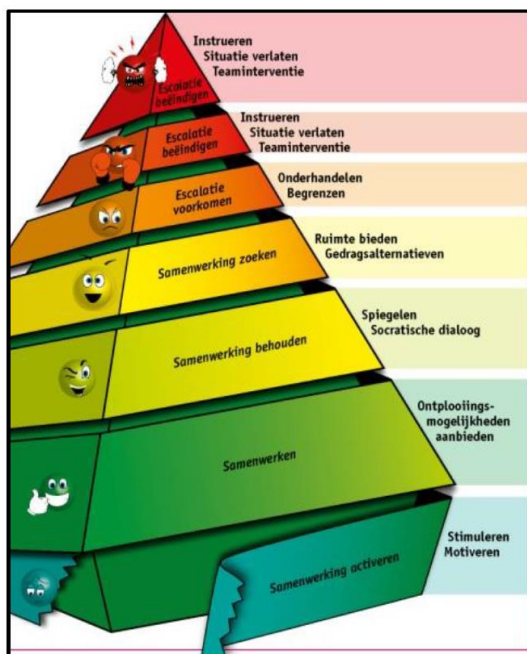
Escalatie beëindigen

Instrueren
Situatie verlaten
Teaminterventie

Escalatie beëindigen

Instrueren
Situatie verlaten
Teaminterventie

Escalatie voorkomen

Onderhandelen
Begrenzen

Samenwerking zoeken

Ruimte bieden
Gedragsalternatieven

Samenwerking behouden

Spiegelen
Socratische dialoog

Samenwerken

Ontplooiingsmogelijkheden aanbieden

Samenwerking activeren

Stimuleren
Motiveren